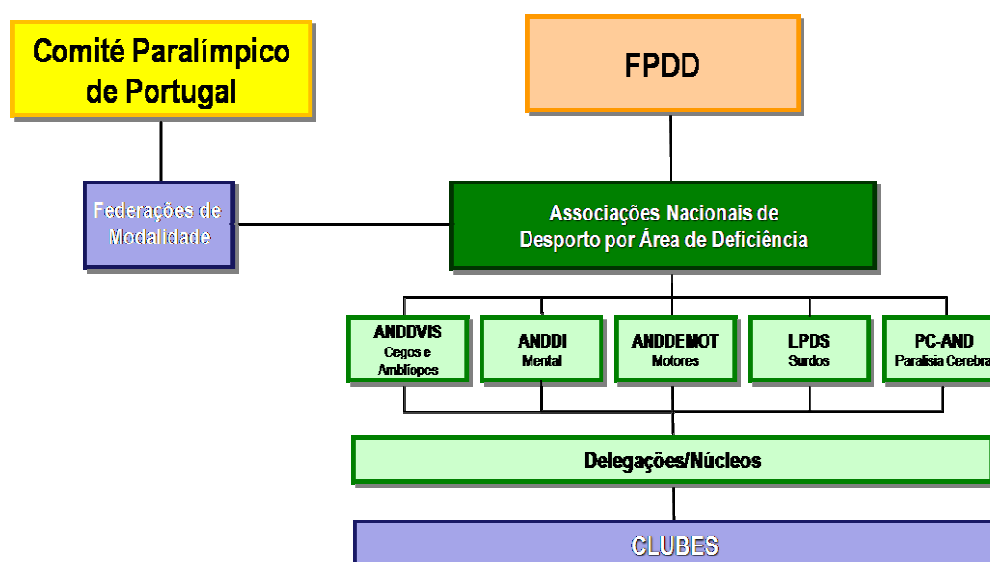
Comité Paralímpico de Portugal

FPDD

Federações de Modalidade

Associações Nacionais de Desporto por Área de Deficiência

ANDDVIS
Cegos e Amblíopes

ANDDI
Mental

ANDDEMOT
Motores

LPDS
Surdos

PC-AND
Paralisia Cerebra

Delegações/Núcleos

CLUBES